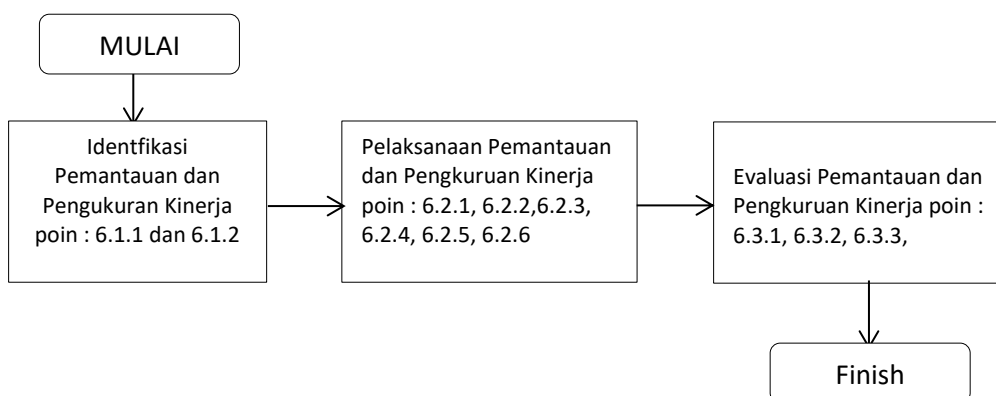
MULAI

Identfikasi Pemantauan dan Pengukuran Kinerja poin : 6.1.1 dan 6.1.2

Pelaksanaan Pemantauan dan Pengkuruan Kinerja poin : 6.2.1, 6.2.2,6.2.3, 6.2.4, 6.2.5, 6.2.6

Evaluasi Pemantauan dan Pengkuruan Kinerja poin : 6.3.1, 6.3.2, 6.3.3,

Finish